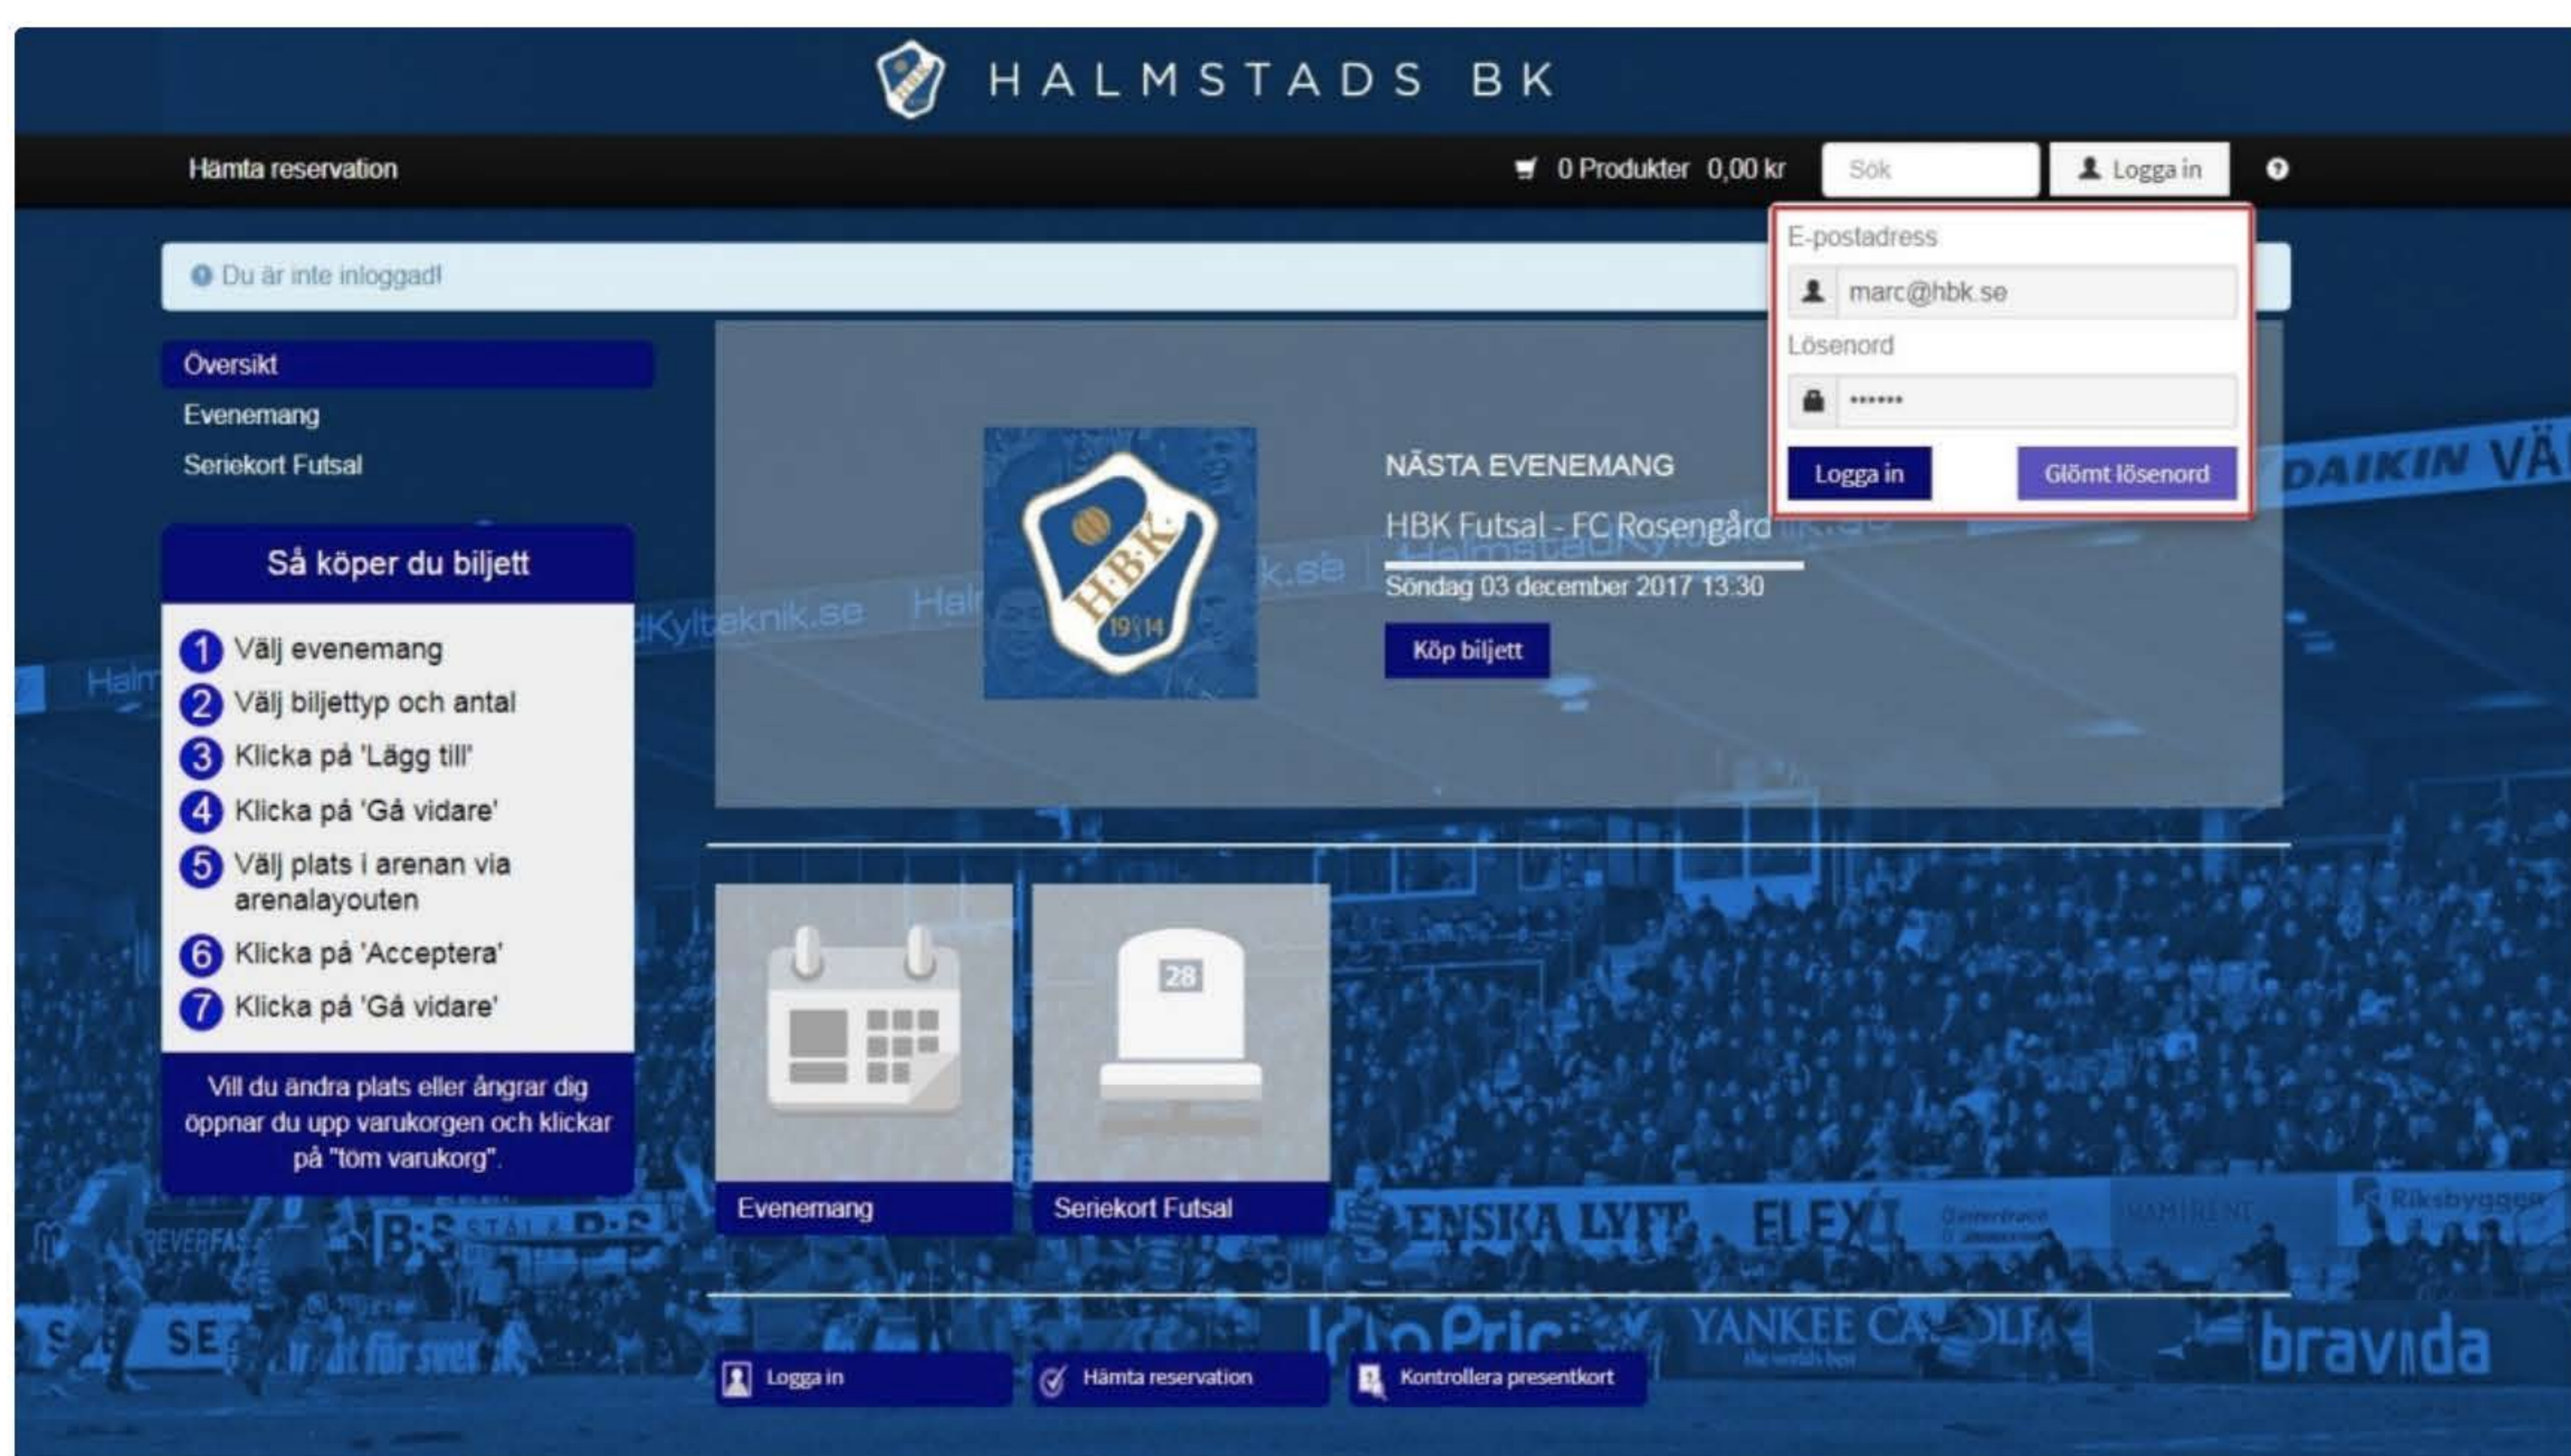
HALMSTADS BK

Hämta reservation

0 Produkter 0,00 kr

Sök

Logga in

E-postadress

marc@hbk.se

Lösenord

•••••••

Logga in

Glömt lösenord

Du är inte inloggad!

Översikt

Evenemang

Seriekort Futsal

Så köper du biljett

1 Välj evenemang

2 Välj biljettyp och antal

3 Klicka på 'Lägg till'

4 Klicka på 'Gå vidare'

5 Välj plats i arenan via arenalayouten

6 Klicka på 'Acceptera'

7 Klicka på 'Gå vidare'

Vill du ändra plats eller ångrar dig öppnar du upp varukorgen och klickar på "töm varukorg".

HBK 1914

NÄSTA EVENEMANG

HBK Futsal - FC Rosengård

Söndag 03 december 2017 13:30

Köp biljett

28

Evenemang

Seriekort Futsal

Logga in

Hämta reservation

Kontrollera presentkort

DAIKIN

bravida

YANKEE CANDLE